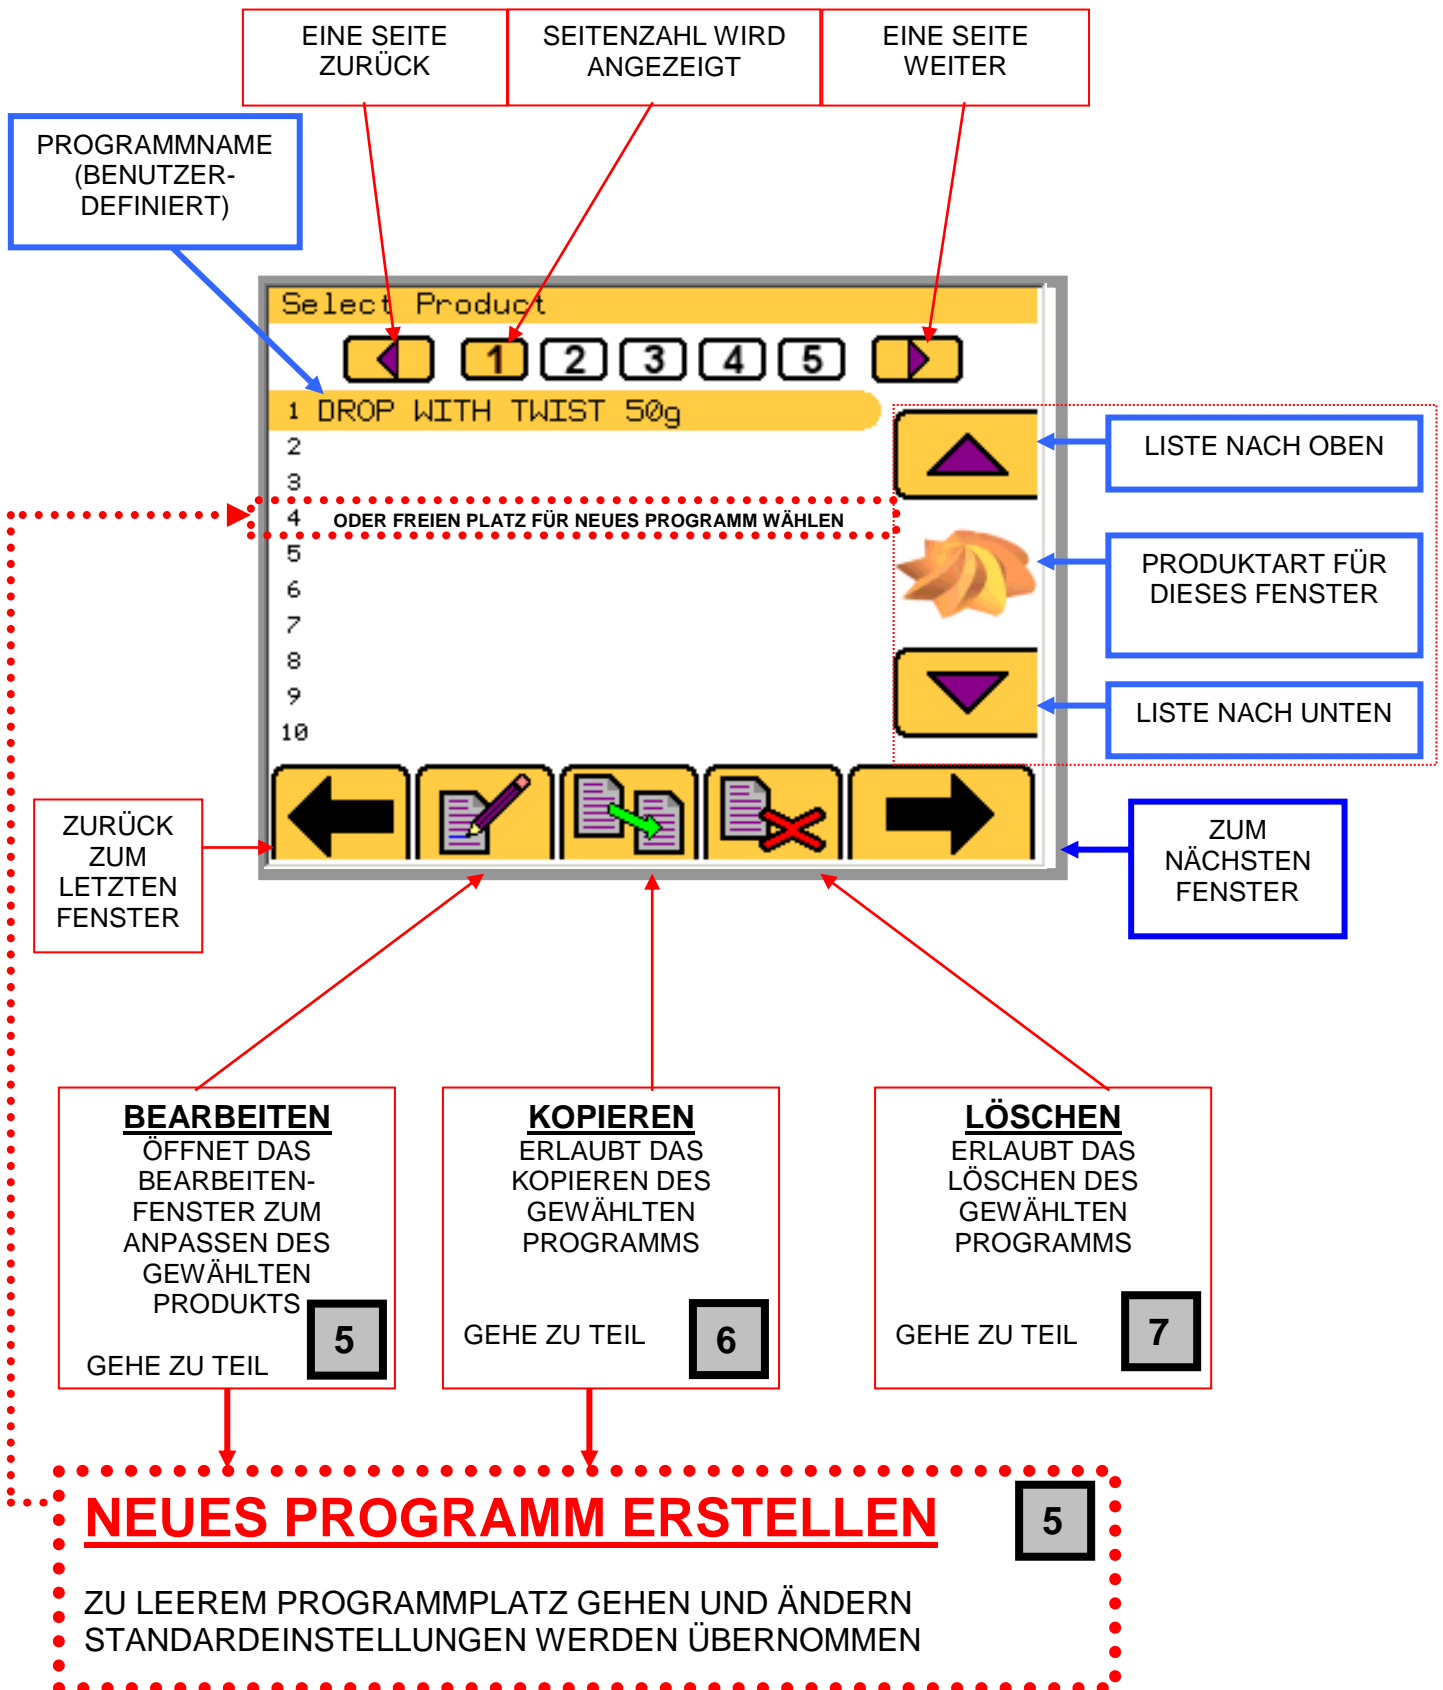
EINE SEITE ZURÜCK

SEITENZAHL WIRD ANGEZEIGT

EINE SEITE WEITER

PROGRAMMNAME (BENUTZER-DEFINIERT)

Select Product

1 2 3 4 5

1 DROP WITH TWIST 50g
2
3
4 ODER FREIEN PLATZ FÜR NEUES PROGRAMM WÄHLEN
5
6
7
8
9
10

LISTE NACH OBEN

PRODUKTART FÜR DIESES FENSTER

LISTE NACH UNTEN

ZURÜCK ZUM LETZTEN FENSTER

ZUM NÄCHSTEN FENSTER

BEARBEITEN
ÖFFNET DAS BEARBEITEN-FENSTER ZUM ANPASSEN DES GEWÄHLTEN PRODUKTS
GEHE ZU TEIL 5

KOPIEREN
ERLAUBT DAS KOPIEREN DES GEWÄHLTEN PROGRAMMS
GEHE ZU TEIL 6

LÖSCHEN
ERLAUBT DAS LÖSCHEN DES GEWÄHLTEN PROGRAMMS
GEHE ZU TEIL 7

NEUES PROGRAMM ERSTELLEN 5

ZU LEEREM PROGRAMMPLATZ GEHEN UND ÄNDERN
STANDARDEINSTELLUNGEN WERDEN ÜBERNOMMEN